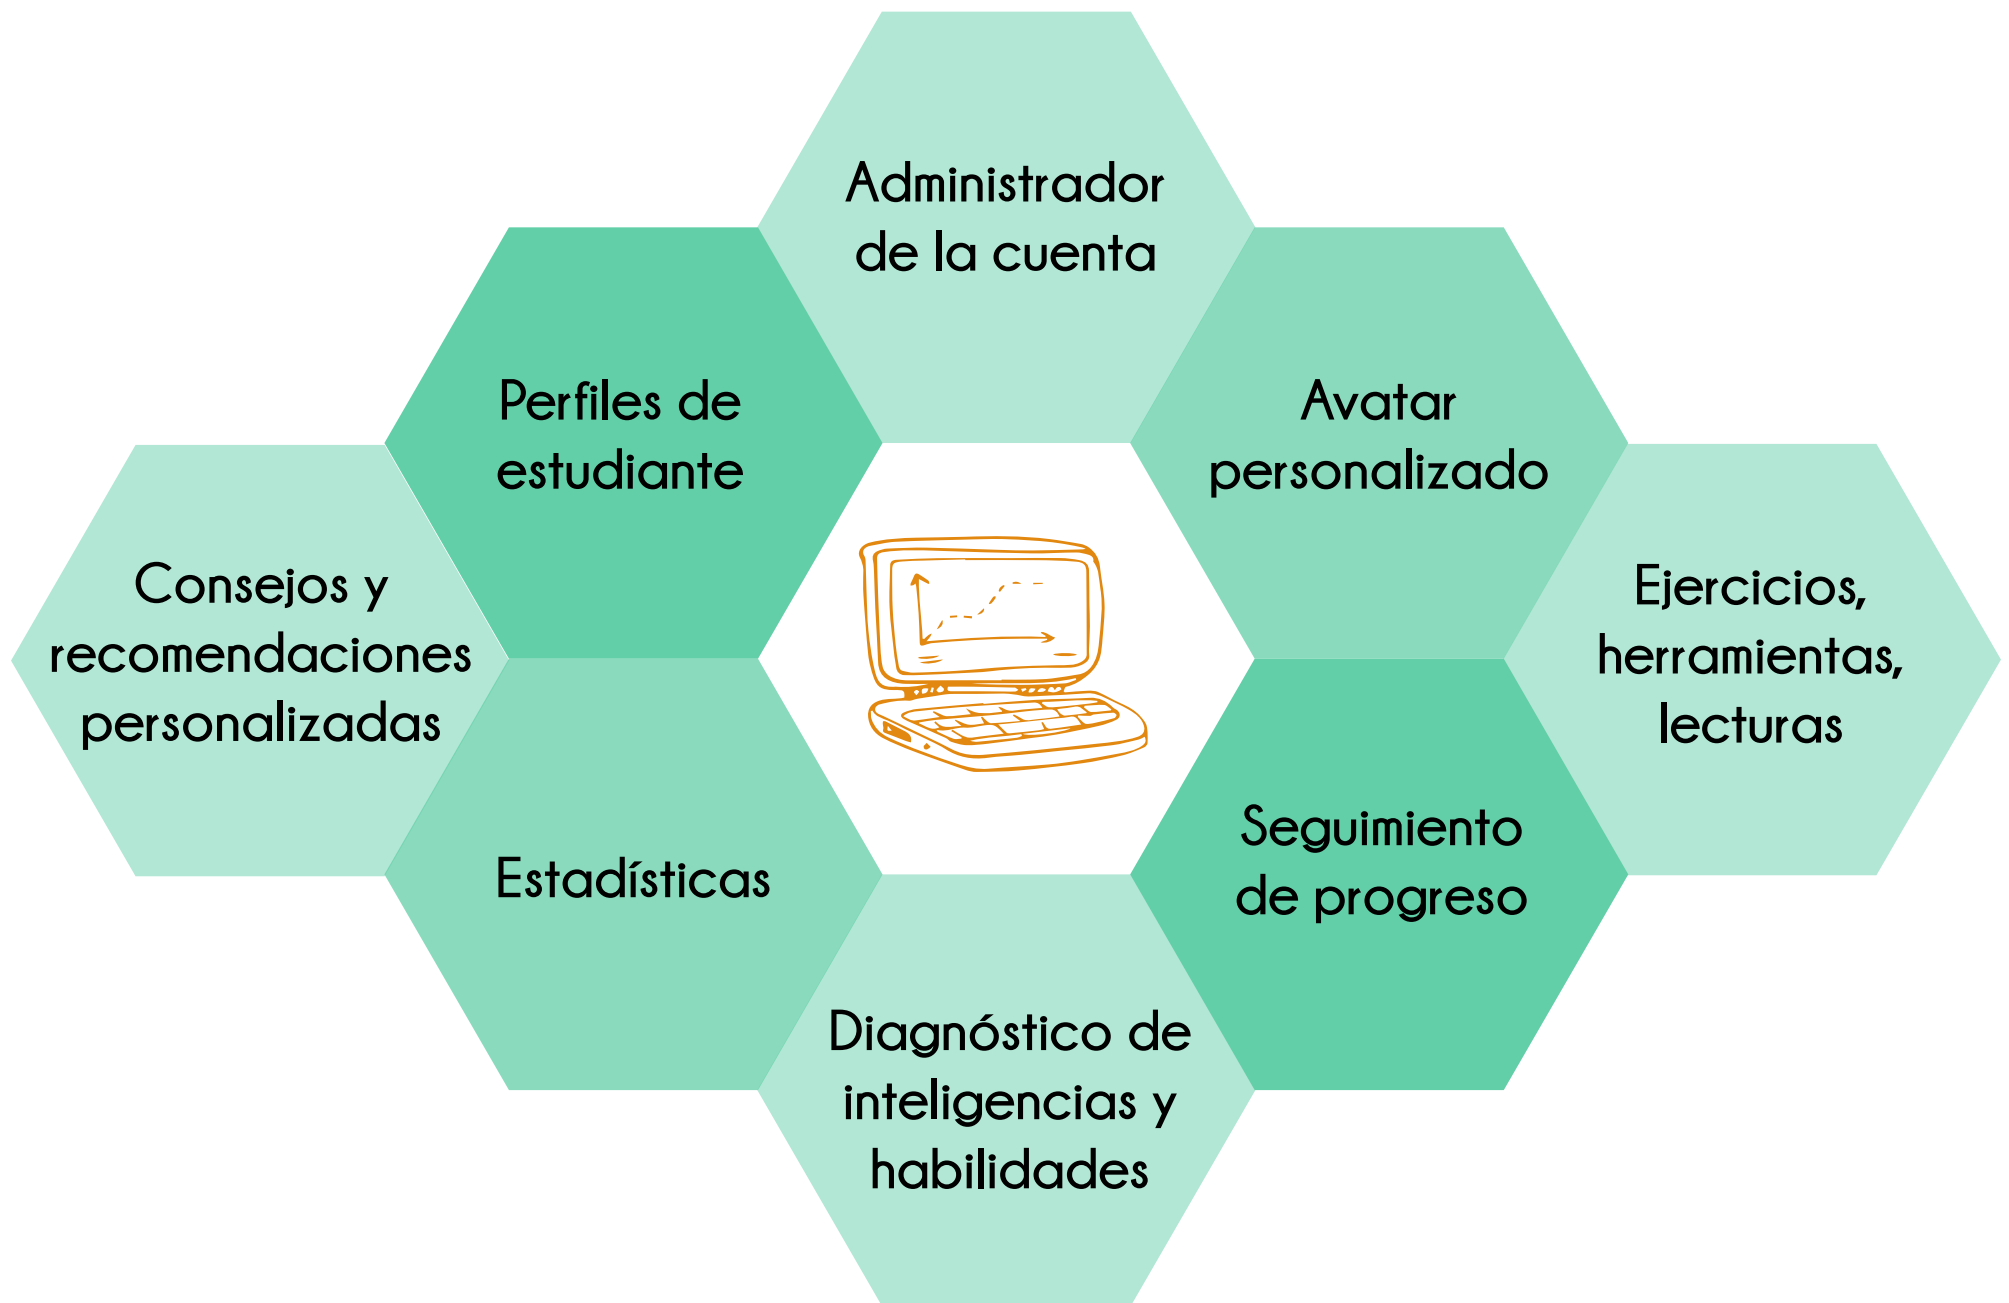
Administrador de la cuenta

Perfiles de estudiante

Avatar personalizado

Consejos y recomendaciones personalizadas

Ejercicios, herramientas, lecturas

Estadísticas

Seguimiento de progreso

Diagnóstico de inteligencias y habilidades